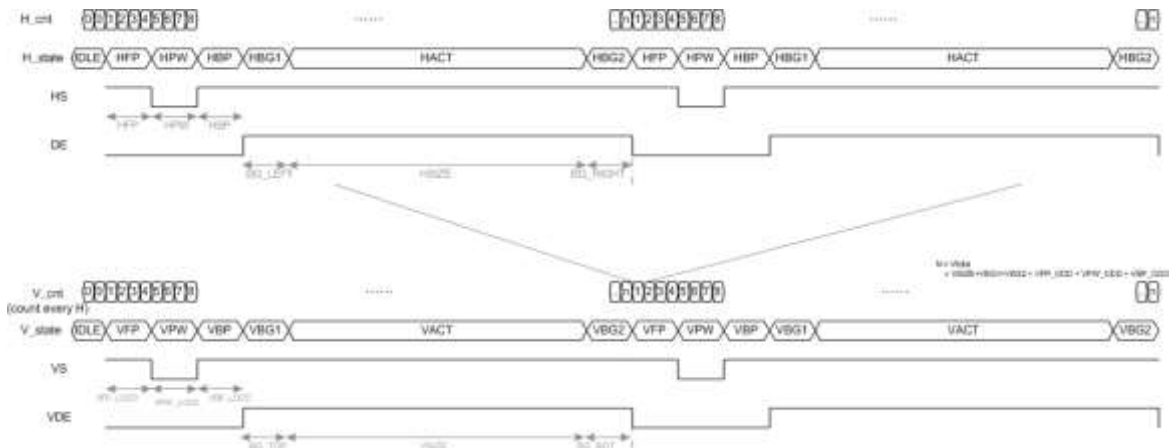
H_cnt 0 1 2 3 4 5 6 7 8 ....... 0 1 2 3 4 5 6 7 8 ....... N

H_state IDLE HFP HPW HBP HBG1 HACT HBG2 HFP HPW HBP HBG1 HACT HBG2

HS

HFP HPW HBP

DE

BG_LEFT HSIZE BG_RIGHT

N = Vtotal
= VSIZE + VBG1 + VBG2 + VFP_ODD + VPW_ODD + VBP_ODD

V_cnt (count every H) 0 1 2 3 4 5 6 7 8 ....... 0 1 2 3 4 5 6 7 8 ....... N

V_state IDLE VFP VPW VBP VBG1 VACT VBG2 VFP VPW VBP VBG1 VACT VBG2

VS

VFP_ODD VPW_ODD VBP_ODD

VDE

BG_TOP VSIZE BG_BOT